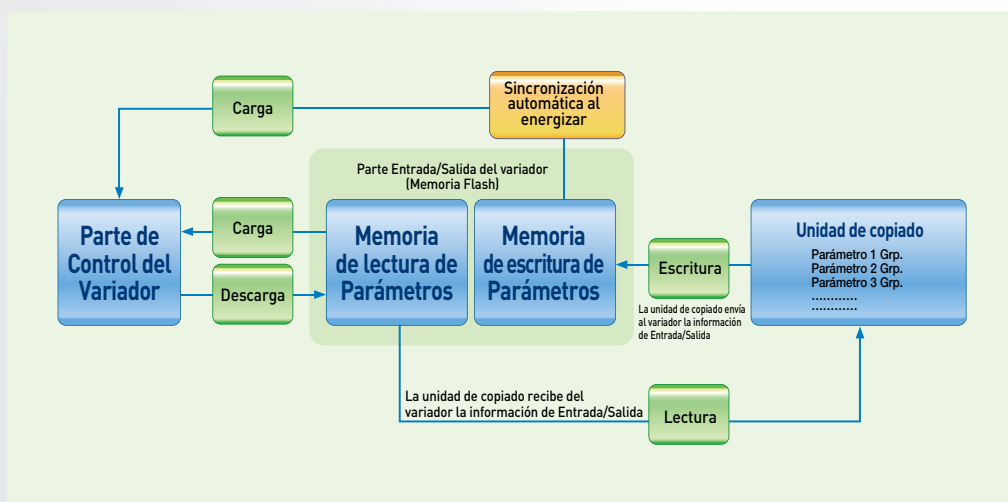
Carga

Sincronización automática al energizar

Parte Entrada/Salida del variador (Memoria Flash)

Parte de Control del Variador

Carga

Descarga

Memoria de lectura de Parámetros

Memoria de escritura de Parámetros

Escritura

Unidad de copiado

Parámetro 1 Grp.
Parámetro 2 Grp.
Parámetro 3 Grp.
............
............

La unidad de copiado envía al variador la información de Entrada/Salida

La unidad de copiado recibe del variador la información de Entrada/Salida

Lectura